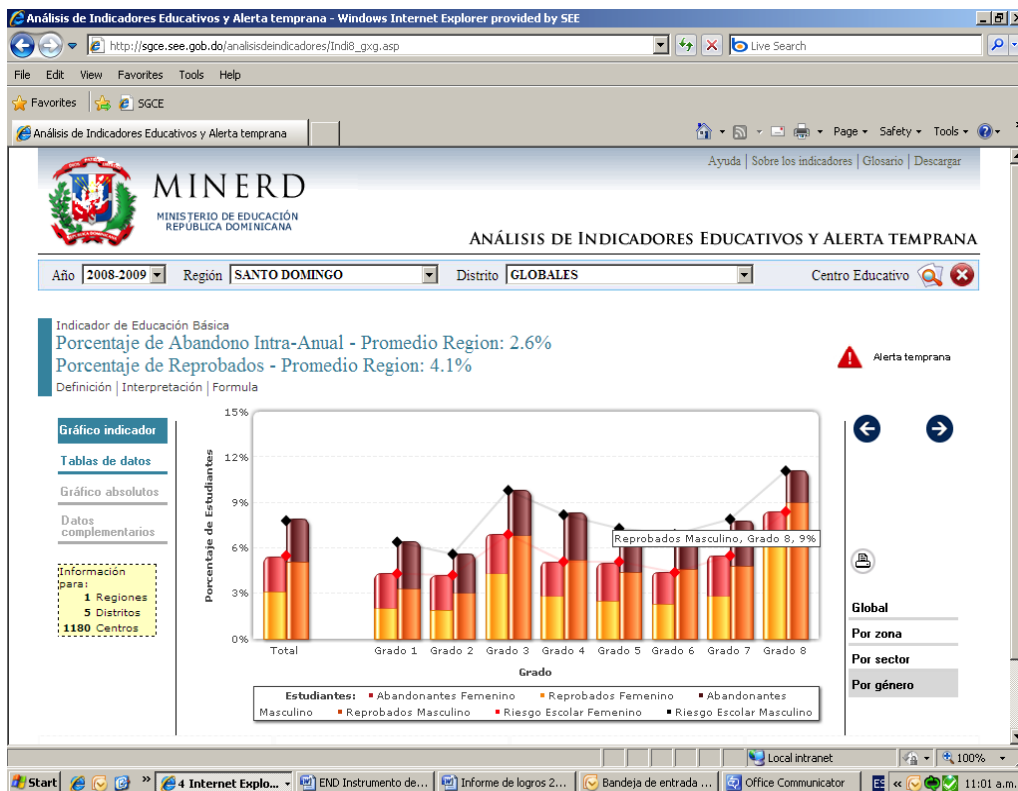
Análisis de Indicadores Educativos y Alerta temprana - Windows Internet Explorer provided by SEE

http://sgce.see.gob.do/analisisdeindicadores/Indi8_gxg.asp

Live Search

File Edit View Favorites Tools Help

Favorites SGCE

Análisis de Indicadores Educativos y Alerta temprana

Page ▾ Safety ▾ Tools ▾

Ayuda | Sobre los indicadores | Glosario | Descargar

MINERD
MINISTERIO DE EDUCACIÓN
REPÚBLICA DOMINICANA

ANÁLISIS DE INDICADORES EDUCATIVOS Y ALERTA TEMPRANA

Año 2008-2009 Región SANTO DOMINGO Distrito GLOBALES Centro Educativo

Indicador de Educación Básica
Porcentaje de Abandono Intra-Anual - Promedio Region: 2.6%
Porcentaje de Reprobados - Promedio Region: 4.1%
Definición | Interpretación | Formula

Alerta temprana

Gráfico indicador
Tablas de datos
Gráfico absolutos
Datos complementarios

Información para:
1 Regiones
5 Distritos
1180 Centros

15%
12%
9%
6%
3%
0%
Porcentaje de Estudiantes

Total Grado 1 Grado 2 Grado 3 Grado 4 Grado 5 Grado 6 Grado 7 Grado 8
Grado

Reprobados Masculino, Grado 8, 9%

Estudiantes: Abandonantes Femenino Reprobados Femenino Abandonantes Masculino Reprobados Masculino Riesgo Escolar Femenino Riesgo Escolar Masculino

Global
Por zona
Por sector
Por género

Local intranet 100%

Start 4 Internet Explo... END Instrumento de... Informe de logros 2... Bandeja de entrada ... Office Communicator ES 11:01 a.m.